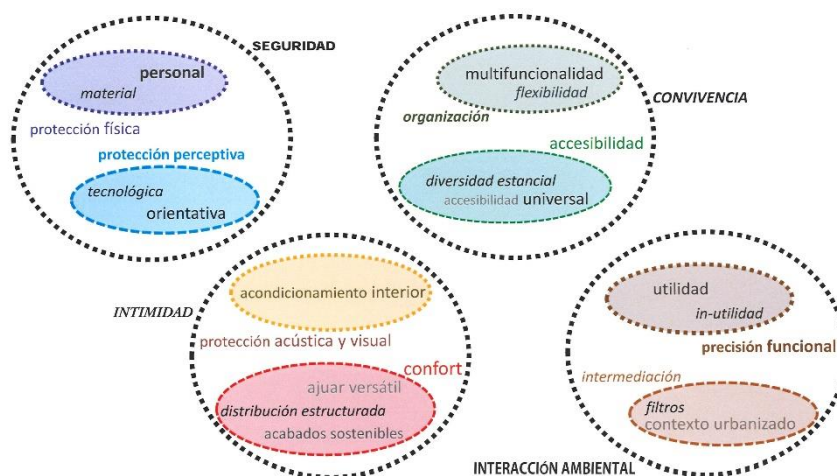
SEGURIDAD

personal
material
protección física
protección perceptiva
tecnológica
orientativa

multifuncionalidad
flexibilidad
CONVIVENCIA
organización
accesibilidad
diversidad estancial
accesibilidad universal

INTIMIDAD
acondicionamiento interior
protección acústica y visual
confort
ajuar versátil
distribución estructurada
acabados sostenibles

utilidad
in-utilidad
precisión funcional
intermediación
filtros
contexto urbanizado
INTERACCIÓN AMBIENTAL